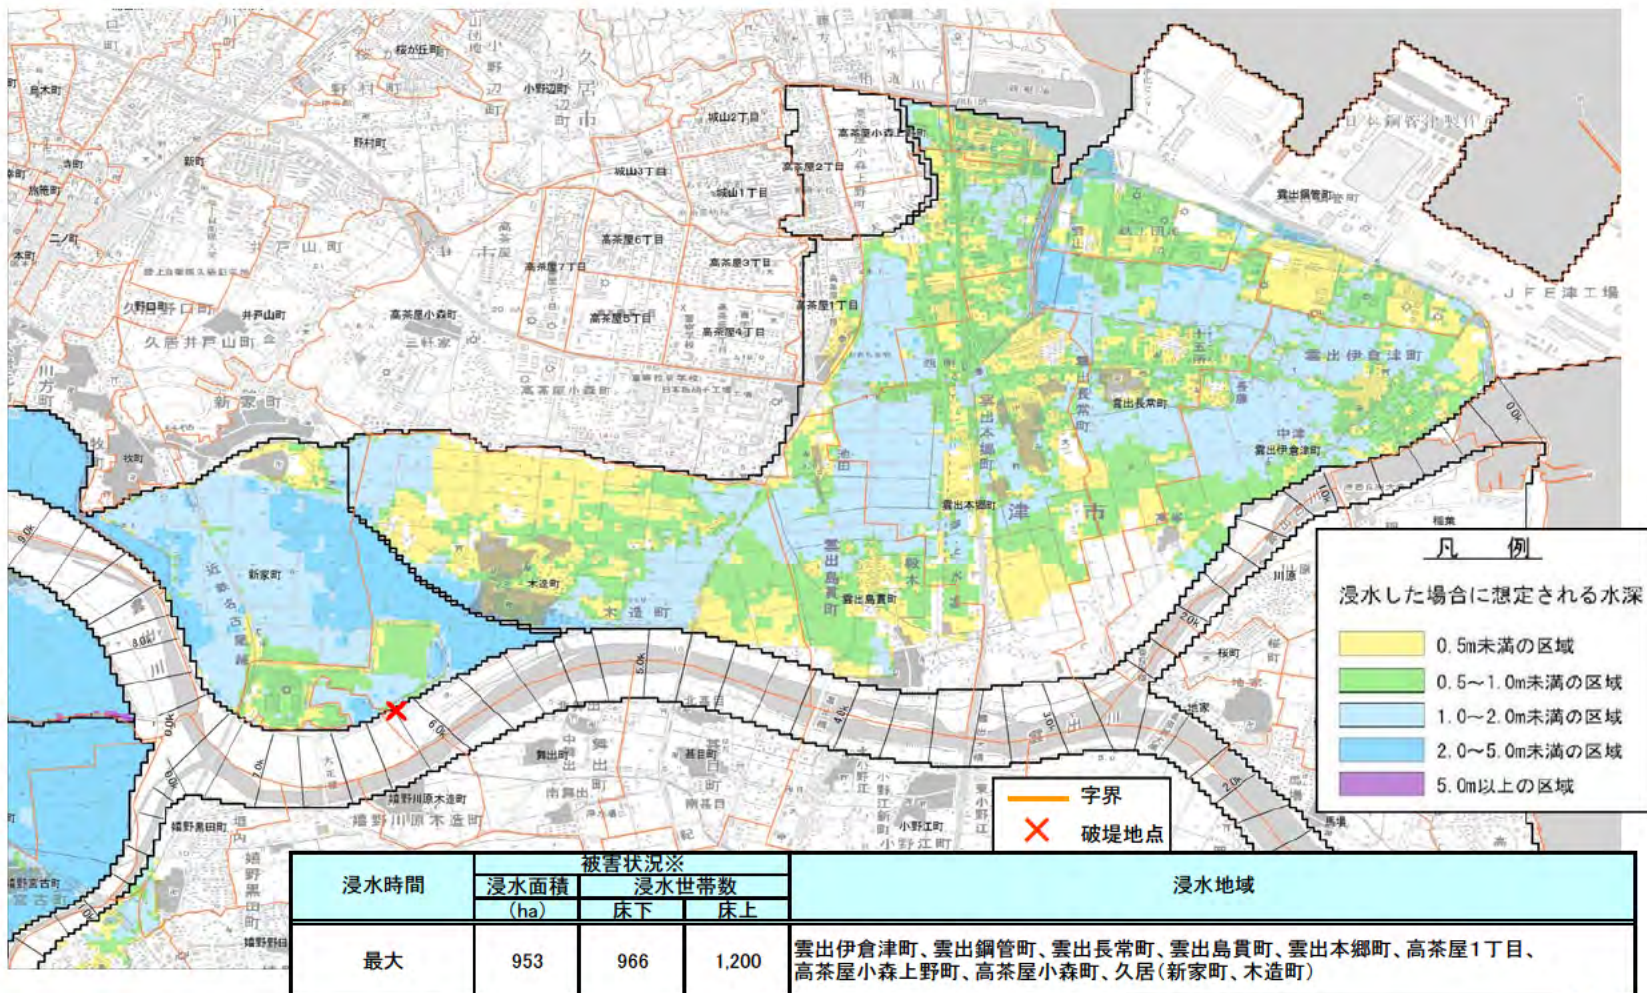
桜が丘町
小野辺町
城山2丁目
城山3丁目
城山1丁目
高茶屋小森上野町
高茶屋2丁目
野村町
新町
井戸山町
高茶屋6丁目
高茶屋7丁目
高茶屋3丁目
高茶屋1丁目
高茶屋5丁目
高茶屋4丁目
井戸山町
高茶屋小森町
久居井戸山町
新家町
高茶屋小森町
日本鋼管製作所
雲出鋼管町
JFE津工場
雲出伊倉津町
雲出長常町
雲出本郷町
中津
雲出伊倉津町
津市
新家町
木造町
木造町
雲出島貫町
雲出島貫町
嬉野川原木造町
嬉野川原木造町
嬉野黒田町
小野江町
小野江町
雲出川

凡　例
浸水した場合に想定される水深
0.5m未満の区域
0.5～1.0m未満の区域
1.0～2.0m未満の区域
2.0～5.0m未満の区域
5.0m以上の区域

字界
破堤地点

| 浸水時間 | 被害状況※ | | | 浸水地域 |
|---|---|---|---|---|
| | 浸水面積 | 浸水世帯数 | | |
| | (ha) | 床下 | 床上 | |
| 最大 | 953 | 966 | 1,200 | 雲出伊倉津町、雲出鋼管町、雲出長常町、雲出島貫町、雲出本郷町、高茶屋1丁目、高茶屋小森上野町、高茶屋小森町、久居(新家町、木造町) |